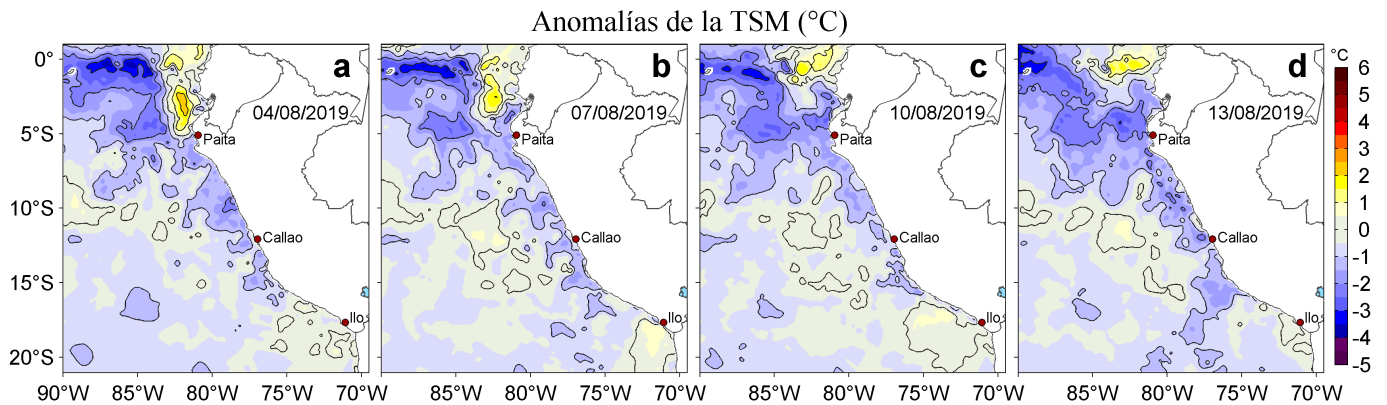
Anomalías de la TSM (°C)

0°
5°S
10°S
15°S
20°S

a
04/08/2019
Paita
Callao
Ilo

b
07/08/2019
Paita
Callao
Ilo

c
10/08/2019
Paita
Callao
Ilo

d
13/08/2019
Paita
Callao
Ilo

90°W 85°W 80°W 75°W 70°W
85°W 80°W 75°W 70°W
85°W 80°W 75°W 70°W
85°W 80°W 75°W 70°W

°C
6
5
4
3
2
1
0
-1
-2
-3
-4
-5